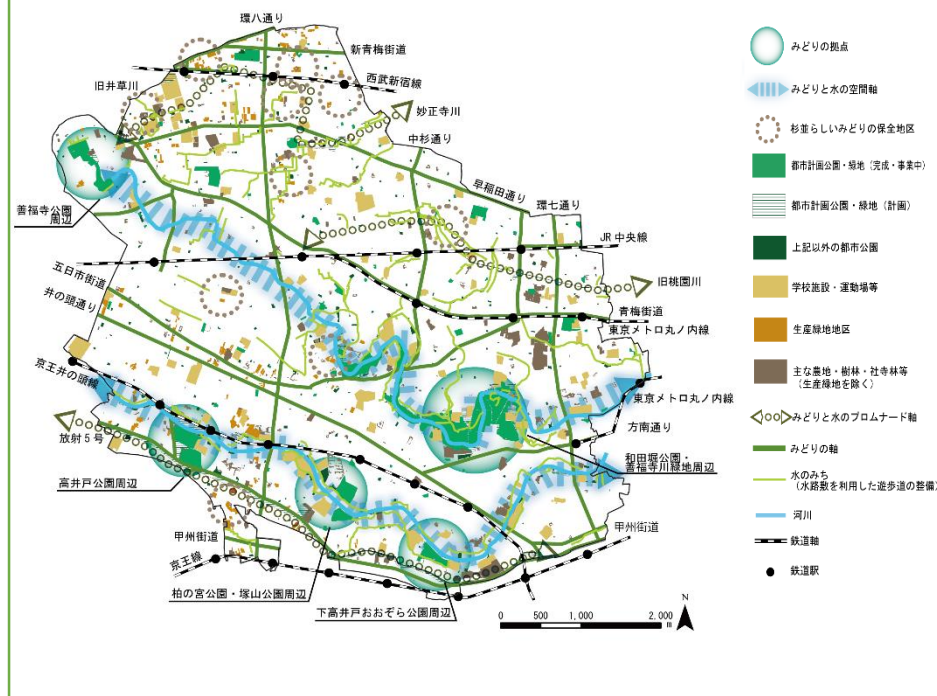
環八通り
新青梅街道
西武新宿線
旧井草川
妙正寺川
中杉通り
善福寺公園周辺
早稲田通り
環七通り
JR 中央線
五日市街道
旧桃園川
井の頭通り
青梅街道
東京メトロ丸ノ内線
京王井の頭線
東京メトロ丸ノ内線
方南通り
放射５号
和田堀公園・善福寺川緑地周辺
高井戸公園周辺
甲州街道
甲州街道
京王線
柏の宮公園・塚山公園周辺
下高井戸おおぞら公園周辺
0 500 1,000 2,000 m
N

みどりの拠点
みどりと水の空間軸
杉並らしいみどりの保全地区
都市計画公園・緑地（完成・事業中）
都市計画公園・緑地（計画）
上記以外の都市公園
学校施設・運動場等
生産緑地地区
主な農地・樹林・社寺林等（生産緑地を除く）
みどりと水のプロムナード軸
みどりの軸
水のみち（水路敷を利用した遊歩道の整備）
河川
鉄道軸
鉄道駅